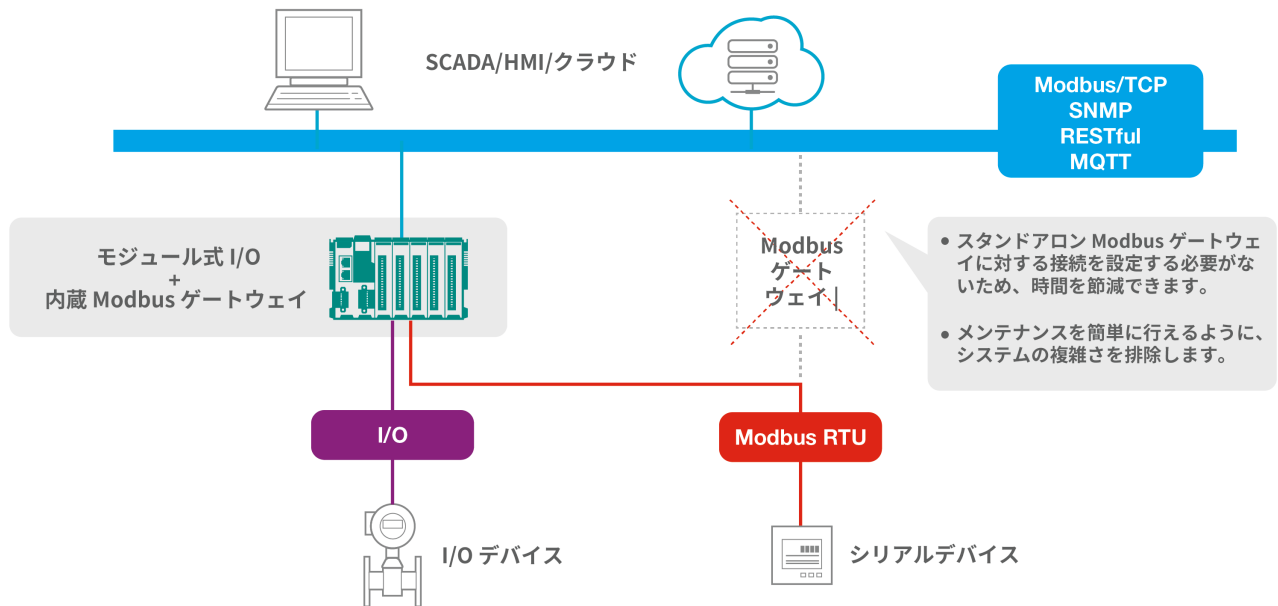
SCADA/HMI/クラウド

Modbus/TCP
SNMP
RESTful
MQTT

モジュール式 I/O
+
内蔵 Modbus ゲートウェイ

Modbus
ゲート
ウェイ

• スタンドアロン Modbus ゲートウェイに対する接続を設定する必要がないため、時間を節減できます。

• メンテナンスを簡単に行えるように、システムの複雑さを排除します。

I/O

Modbus RTU

I/O デバイス

シリアルデバイス